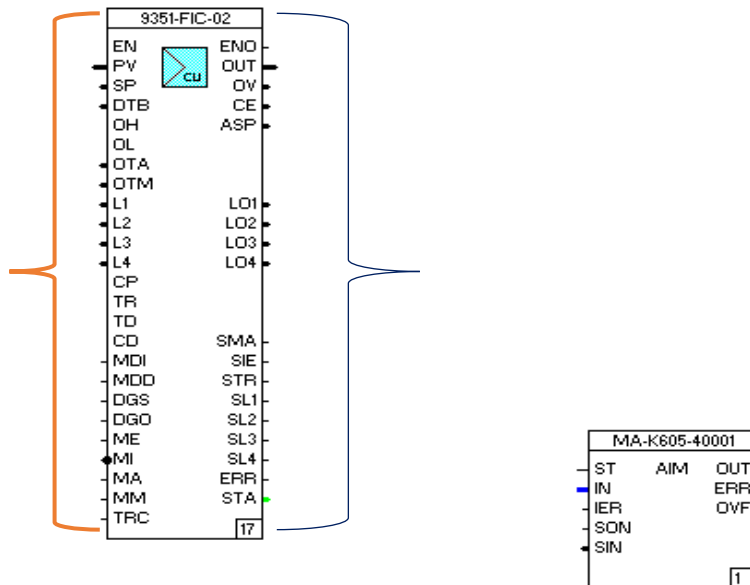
9351-FIC-02

EN
PV
SP
DTB
OH
OL
OTA
OTM
L1
L2
L3
L4
CP
TR
TD
CD
MDI
MDD
DGS
DGO
ME
MI
MA
MM
TRC

CU

ENO
OUT
OV
CE
ASP
LO1
LO2
LO3
LO4
SMA
SIE
STR
SL1
SL2
SL3
SL4
ERR
STA

17

MA-K605-40001

ST
IN
IER
SON
SIN

AIM

OUT
ERR
OVF

1